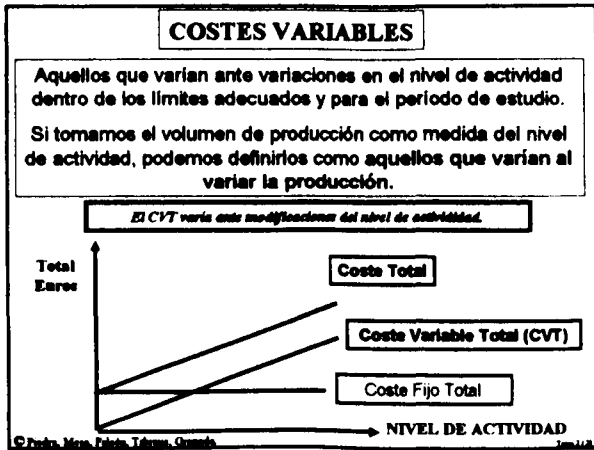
COSTES VARIABLES

Aquellos que varían ante variaciones en el nivel de actividad dentro de los límites adecuados y para el periodo de estudio.

Si tomamos el volumen de producción como medida del nivel de actividad, podemos definirlos como aquellos que varían al variar la producción.

El CVT varía ante modificaciones del nivel de actividad.

Total Euros

Coste Total

Coste Variable Total (CVT)

Coste Fijo Total

NIVEL DE ACTIVIDAD

© Pedro, Mora, Palma, Tábanas, Granada

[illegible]